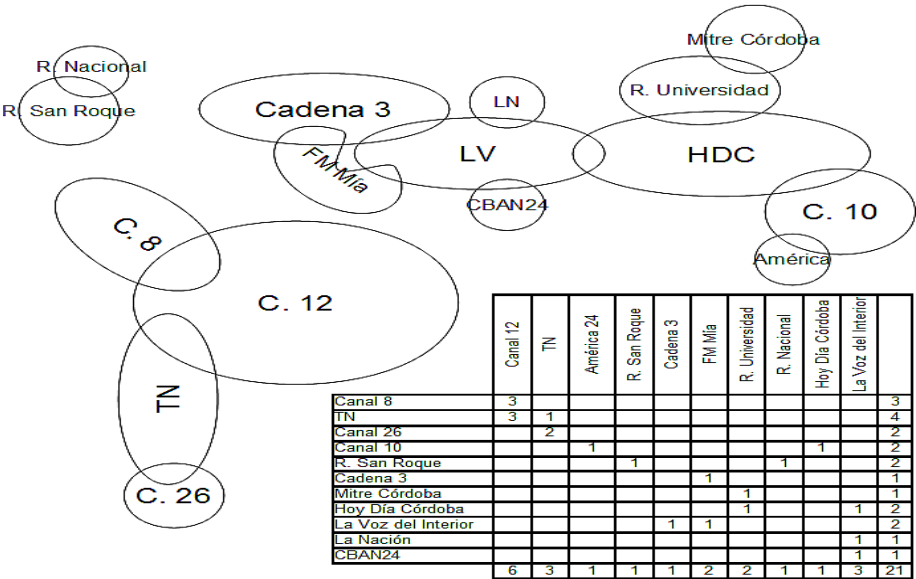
Mitre Córdoba

R. Nacional

R. Universidad

R. San Roque

Cadena 3

LN

LV

HDC

FM Mia

CBAN24

C. 10

C. 8

América

C. 12

TN

C. 26

| | Canal 12 | TN | América 24 | R. San Roque | Cadena 3 | FM Mia | R. Universidad | R. Nacional | Hoy Día Córdoba | La Voz del Interior | |
|---|---|---|---|---|---|---|---|---|---|---|---|
| Canal 8 | 3 | | | | | | | | | | 3 |
| TN | 3 | 1 | | | | | | | | | 4 |
| Canal 26 | | 2 | | | | | | | | | 2 |
| Canal 10 | | | 1 | | | | | | 1 | | 2 |
| R. San Roque | | | | 1 | | | | 1 | | | 2 |
| Cadena 3 | | | | | | 1 | | | | | 1 |
| Mitre Córdoba | | | | | | | 1 | | | | 1 |
| Hoy Día Córdoba | | | | | | | 1 | | | 1 | 2 |
| La Voz del Interior | | | | | 1 | 1 | | | | | 2 |
| La Nación | | | | | | | | | | 1 | 1 |
| CBAN24 | | | | | | | | | | 1 | 1 |
| | 6 | 3 | 1 | 1 | 1 | 2 | 2 | 1 | 1 | 3 | 21 |